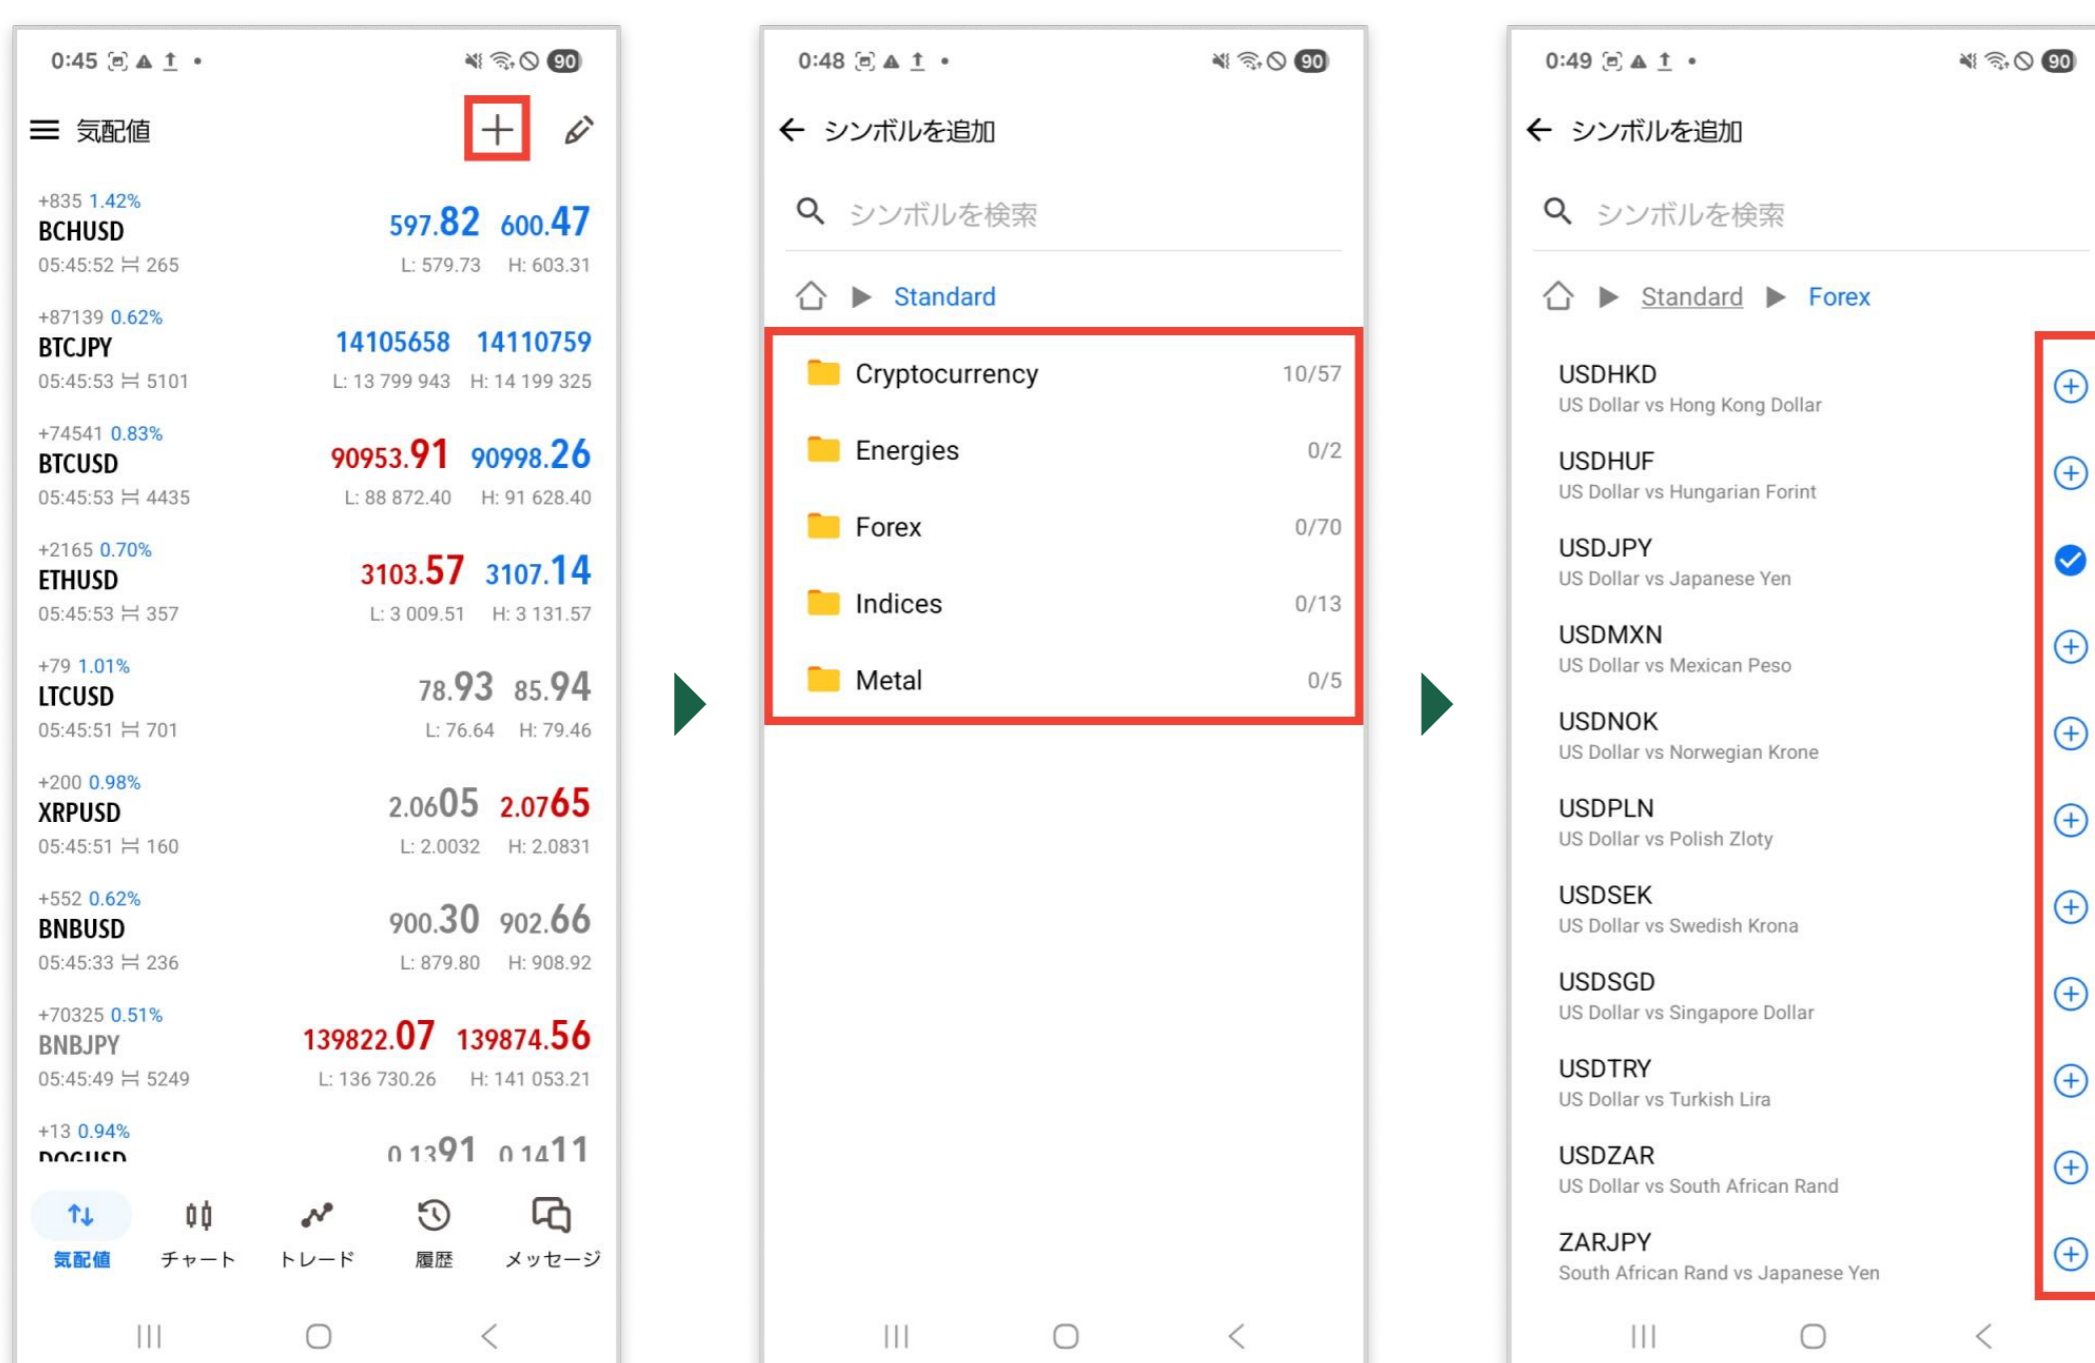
0:45 90

気配値

+835 1.42%
BCHUSD
05:45:52 265
597.82 600.47
L: 579.73 H: 603.31

+87139 0.62%
BTCJPY
05:45:53 5101
14105658 14110759
L: 13 799 943 H: 14 199 325

+74541 0.83%
BTCUSD
05:45:53 4435
90953.91 90998.26
L: 88 872.40 H: 91 628.40

+2165 0.70%
ETHUSD
05:45:53 357
3103.57 3107.14
L: 3 009.51 H: 3 131.57

+79 1.01%
LTCUSD
05:45:51 701
78.93 85.94
L: 76.64 H: 79.46

+200 0.98%
XRPUSD
05:45:51 160
2.0605 2.0765
L: 2.0032 H: 2.0831

+552 0.62%
BNBUSD
05:45:33 236
900.30 902.66
L: 879.80 H: 908.92

+70325 0.51%
BNBJPY
05:45:49 5249
139822.07 139874.56
L: 136 730.26 H: 141 053.21

+13 0.94%
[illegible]
0.1391 0.1411

気配値 チャート トレード 履歴 メッセージ

0:48 90

シンボルを追加

シンボルを検索

Standard

Cryptocurrency 10/57
Energies 0/2
Forex 0/70
Indices 0/13
Metal 0/5

0:49 90

シンボルを追加

シンボルを検索

Standard Forex

USDHKD
US Dollar vs Hong Kong Dollar
USDHUF
US Dollar vs Hungarian Forint
USDJPY
US Dollar vs Japanese Yen
USDMXN
US Dollar vs Mexican Peso
USDNOK
US Dollar vs Norwegian Krone
USDPLN
US Dollar vs Polish Zloty
USDSEK
US Dollar vs Swedish Krona
USDSGD
US Dollar vs Singapore Dollar
USDTRY
US Dollar vs Turkish Lira
USDZAR
US Dollar vs South African Rand
ZARJPY
South African Rand vs Japanese Yen